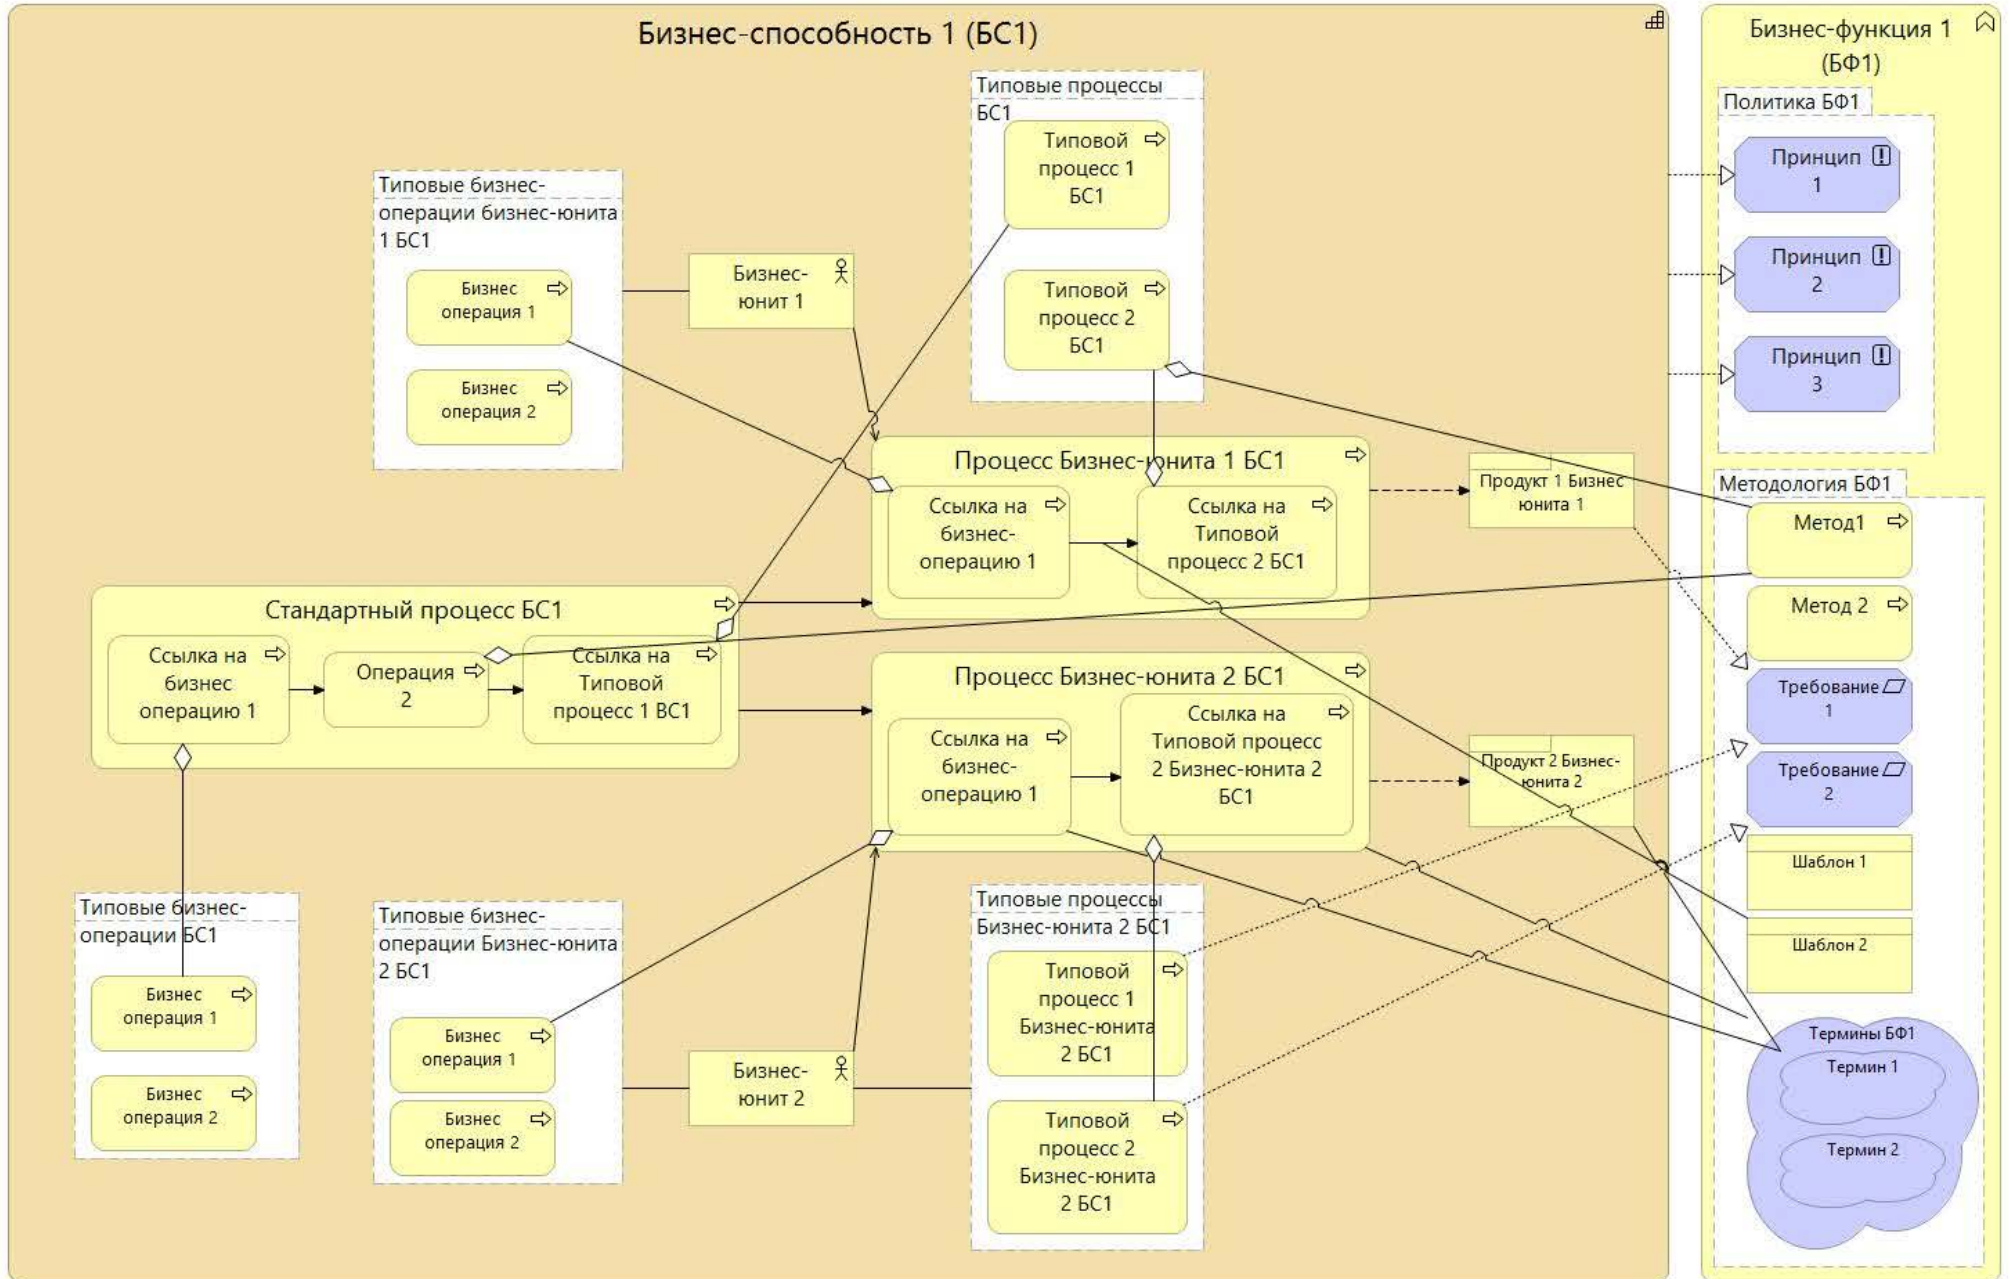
Бизнес-способность 1 (БС1)

Типовые процессы БС1

Типовой процесс 1 БС1

Типовой процесс 2 БС1

Типовые бизнес-операции бизнес-юнита 1 БС1

Бизнес операция 1

Бизнес операция 2

Бизнес-юнит 1

Процесс Бизнес-юнита 1 БС1

Ссылка на бизнес-операцию 1

Ссылка на Типовой процесс 2 БС1

Продукт 1 Бизнес юнита 1

Стандартный процесс БС1

Ссылка на бизнес операцию 1

Операция 2

Ссылка на Типовой процесс 1 ВС1

Процесс Бизнес-юнита 2 БС1

Ссылка на бизнес-операцию 1

Ссылка на Типовой процесс 2 Бизнес-юнита 2 БС1

Продукт 2 Бизнес-юнита 2

Типовые бизнес-операции БС1

Бизнес операция 1

Бизнес операция 2

Типовые бизнес-операции Бизнес-юнита 2 БС1

Бизнес операция 1

Бизнес операция 2

Бизнес-юнит 2

Типовые процессы Бизнес-юнита 2 БС1

Типовой процесс 1 Бизнес-юнита 2 БС1

Типовой процесс 2 Бизнес-юнита 2 БС1

Бизнес-функция 1 (БФ1)

Политика БФ1

Принцип 1

Принцип 2

Принцип 3

Методология БФ1

Метод1

Метод 2

Требование 1

Требование 2

Шаблон 1

Шаблон 2

Термины БФ1

Термин 1

Термин 2